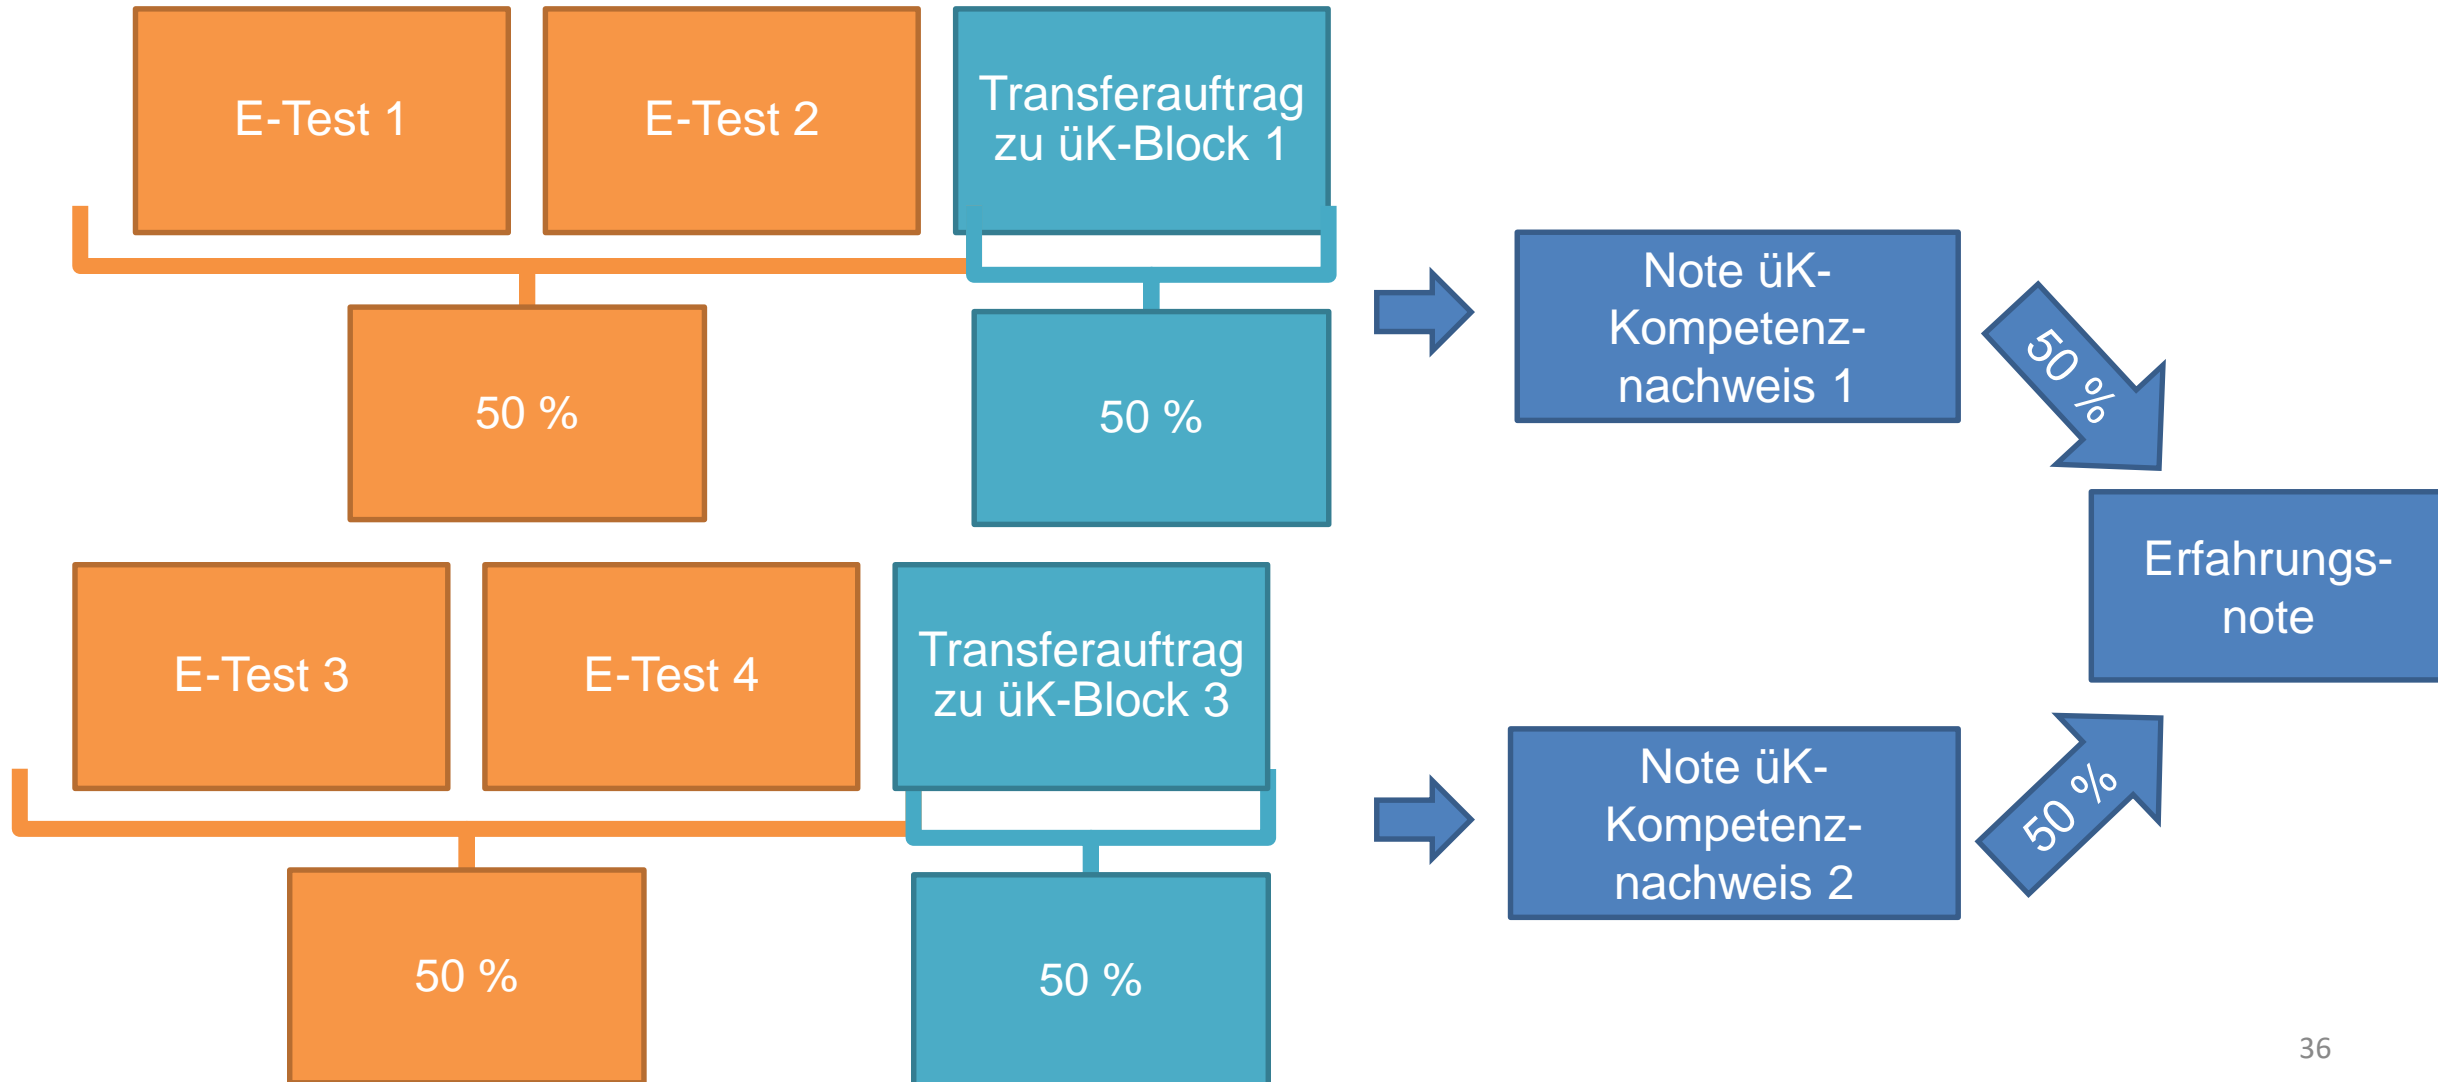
E-Test 1

E-Test 2

Transferauftrag zu üK-Block 1

50 %

50 %

Note üK-Kompetenznachweis 1

50 %

Erfahrungsnote

E-Test 3

E-Test 4

Transferauftrag zu üK-Block 3

Note üK-Kompetenznachweis 2

50 %

50 %

50 %

36